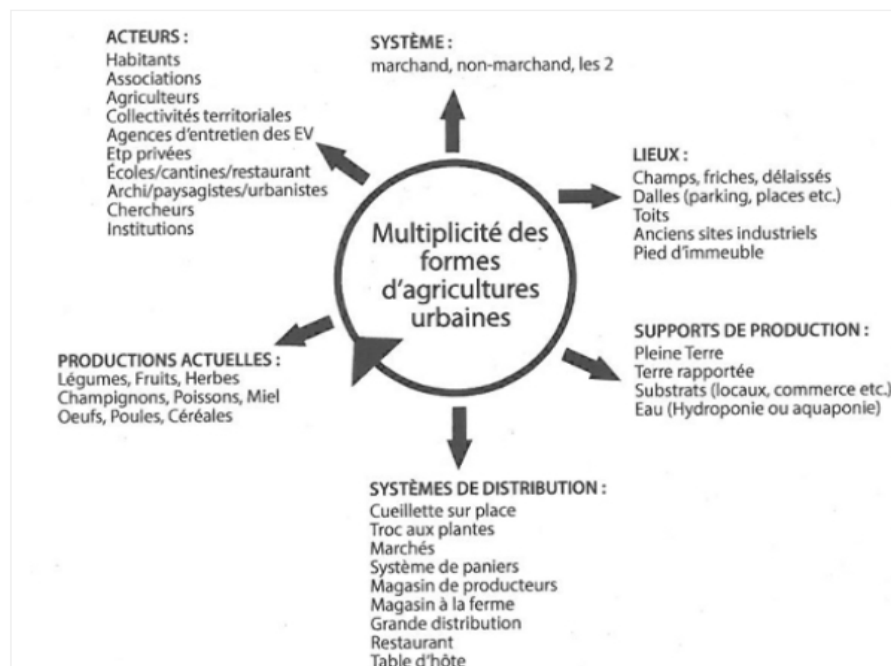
ACTEURS :
Habitants
Associations
Agriculteurs
Collectivités territoriales
Agences d'entretien des EV
Etp privées
Écoles/cantines/restaurant
Archi/paysagistes/urbanistes
Chercheurs
Institutions

SYSTÈME :
marchand, non-marchand, les 2

LIEUX :
Champs, friches, délaissés
Dalles (parking, places etc.)
Toits
Anciens sites industriels
Pied d'immeuble

Multiplicité des formes d'agricultures urbaines

SUPPORTS DE PRODUCTION :
Pleine Terre
Terre rapportée
Substrats (locaux, commerce etc.)
Eau (Hydroponie ou aquaponie)

PRODUCTIONS ACTUELLES :
Légumes, Fruits, Herbes
Champignons, Poissons, Miel
Oeufs, Poules, Céréales

SYSTÈMES DE DISTRIBUTION :
Cueillette sur place
Troc aux plantes
Marchés
Système de paniers
Magasin de producteurs
Magasin à la ferme
Grande distribution
Restaurant
Table d'hôte